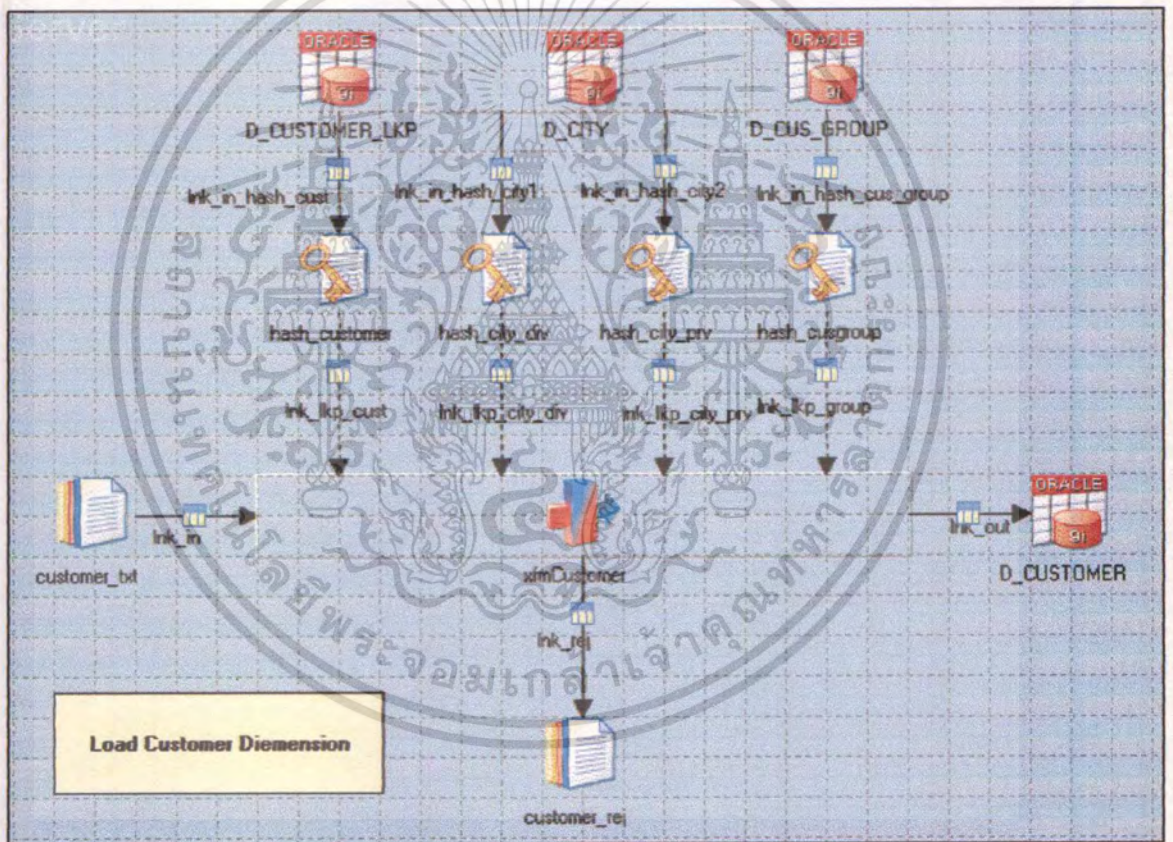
ORACLE
9i
D_CUSTOMER_LKP

ORACLE
9i
D_CITY

ORACLE
9i
D_CUS_GROUP

lnk_in_hash_cust
lnk_in_hash_city1
lnk_in_hash_city2
lnk_in_hash_cus_group

hash_customer
hash_city_div
hash_city_prv
hash_cusgroup

lnk_lkp_cust
lnk_lkp_city_div
lnk_lkp_city_prv
lnk_lkp_group

customer_txt
lnk_in
xfmCustomer
lnk_out
ORACLE
9i
D_CUSTOMER

lnk_rej

Load Customer Diemension

customer_rej

มหาวิทยาลัยเทคโนโลยีพระจอมเกล้าเจ้าคุณทหารลาดกระบัง